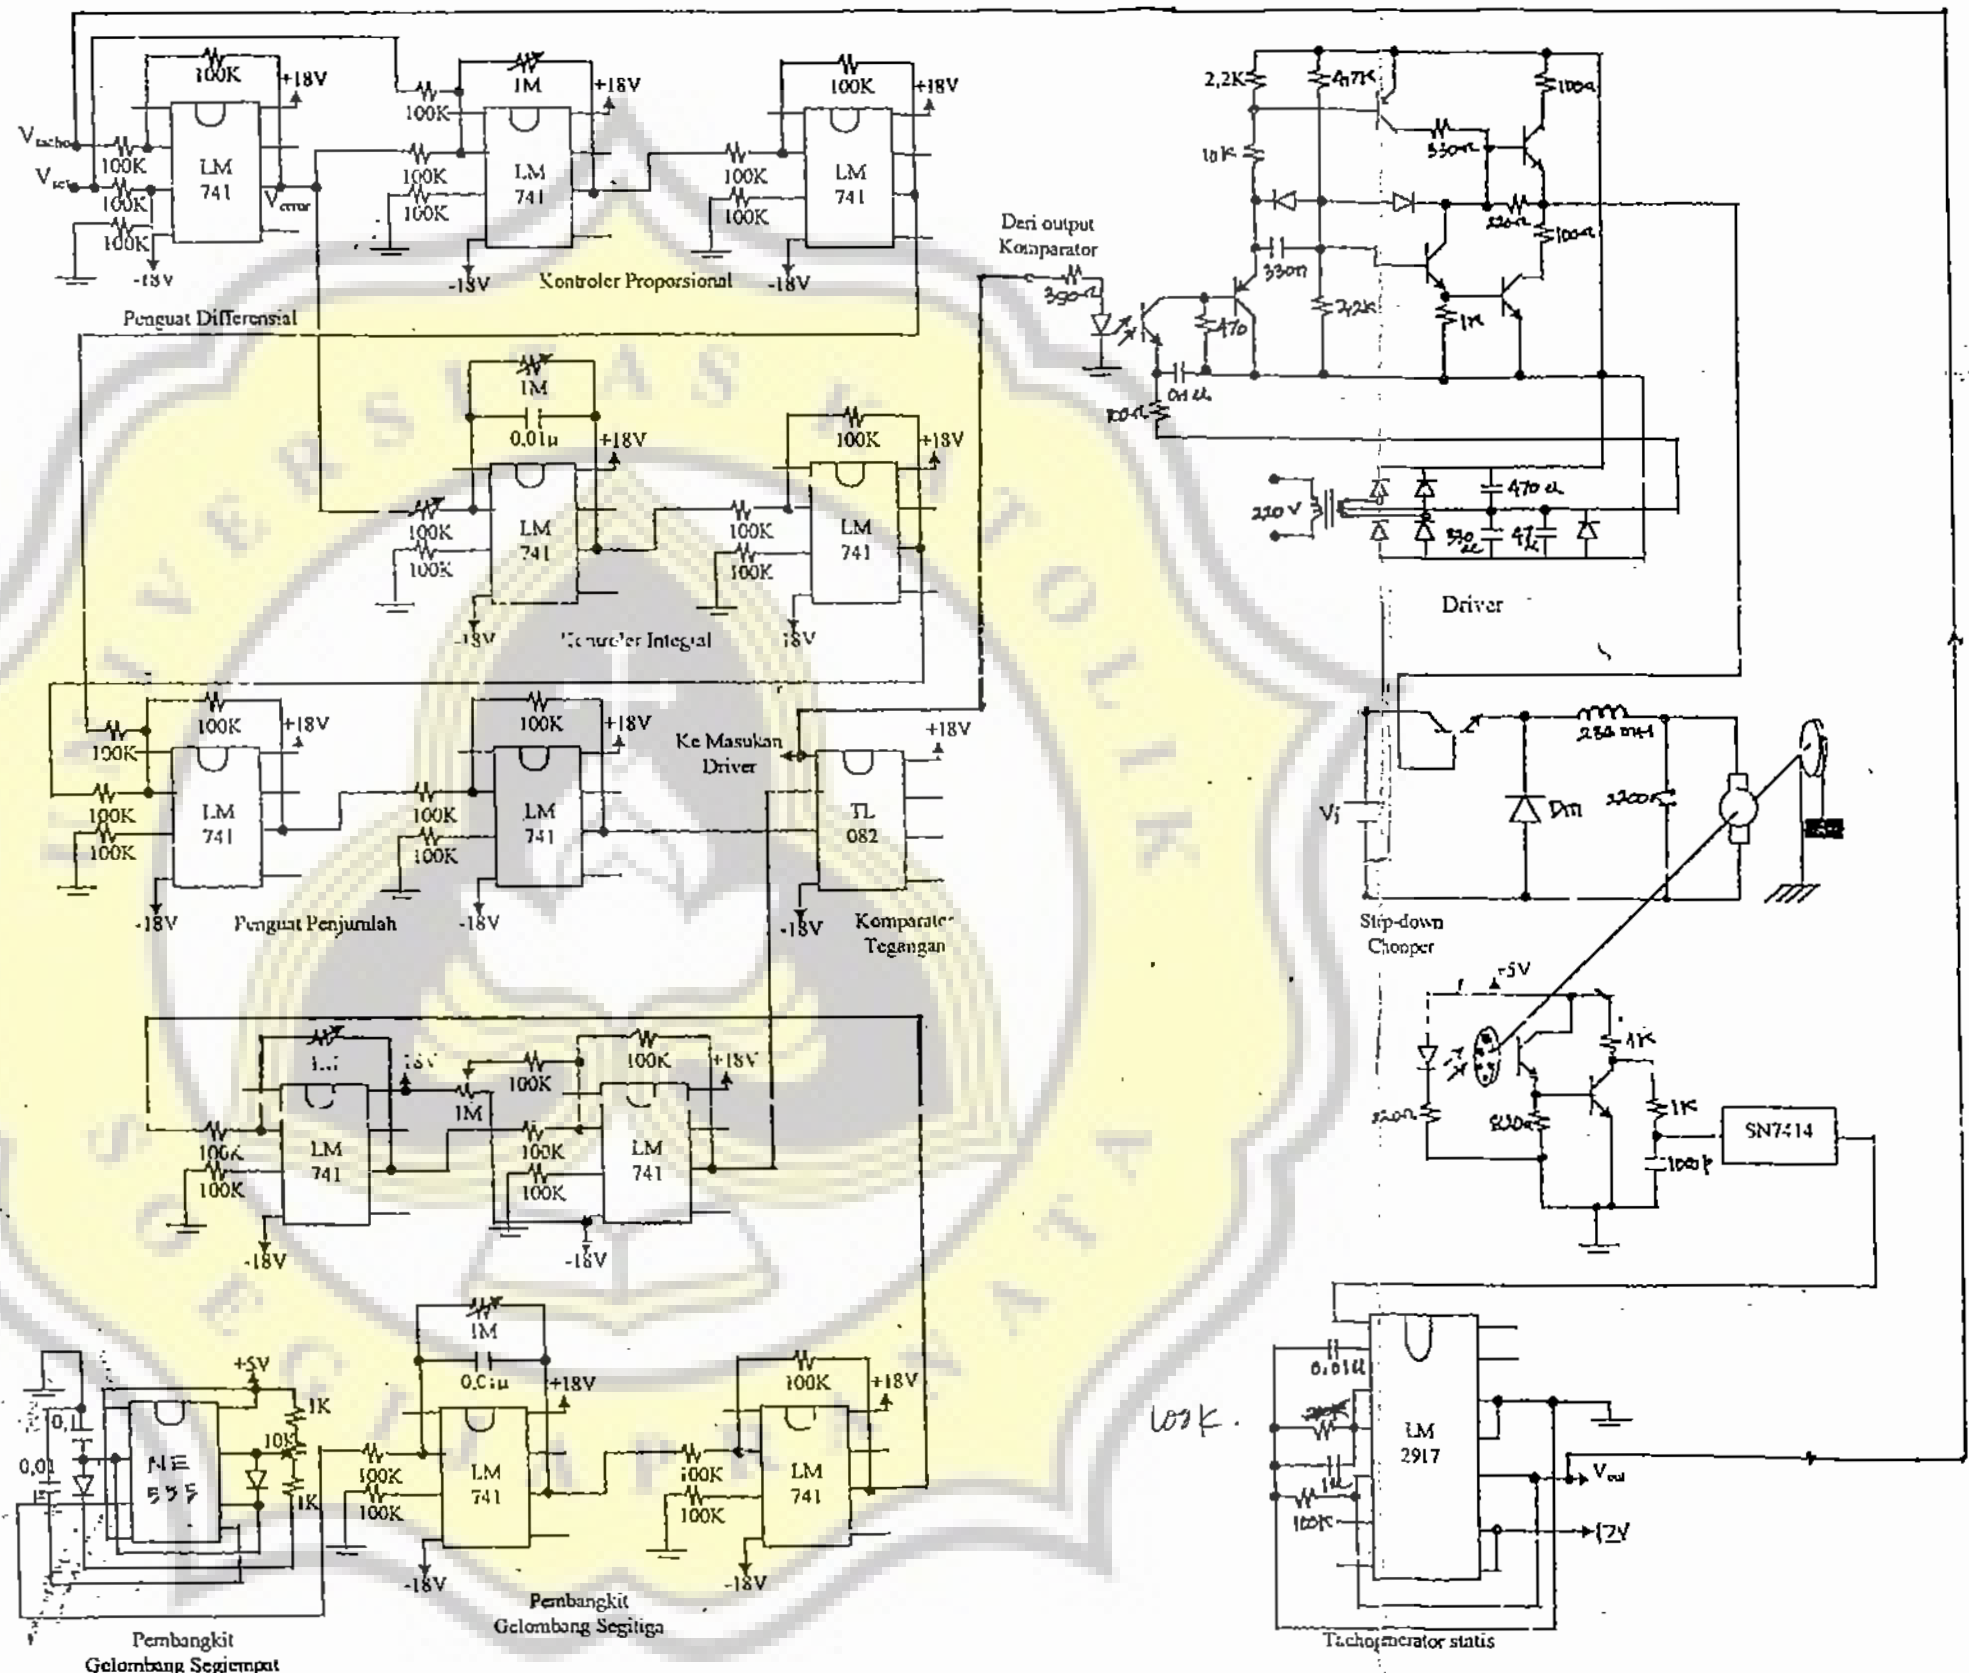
100K
+18V
$V_{tacho}$
$V_{ref}$
100K
100K
100K
LM 741
$V_{error}$
-18V
Penguat Differensial

1M
+18V
100K
100K
100K
LM 741
-18V
Kontroler Proporsional

100K
+18V
100K
100K
LM 741
-18V

1M
0,01u
+18V
100K
100K
LM 741
-18V
Kontroler Integral

100K
+18V
100K
100K
LM 741
18V

100K
+18V
100K
100K
100K
LM 741
-18V
Penguat Penjumlah

100K
+18V
100K
100K
LM 741
-18V

Ke Masukan Driver
+18V
TL 082
-18V
Komparator Tegangan

Dari output Komparator
390Ω
470
0,1 u
100Ω
2,2K
4,7K
10K
330Ω
100Ω
330n
2,2K
220Ω
100Ω
1K
220 V
470 u
330u
47u
Driver

Vi
Dm
250 mH
2200u
Step-down Chopper

+5V
1K
220Ω
330Ω
1K
100p
SN7414

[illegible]
1M
18V
100K
100K
+18V
100K
100K
LM 741
LM 741
100K
100K
-18V
-18V

+5V
0,1
0,01
NE 555
1K
10K
1K
Pembangkit Gelombang Segiempat

1M
0,01u
+18V
100K
100K
LM 741
-18V
100K
+18V
100K
100K
LM 741
-18V
Pembangkit Gelombang Segitiga

100K.
0,01u
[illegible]
1K
100K
LM 2917
$V_{out}$
12V
Tachogenerator statis